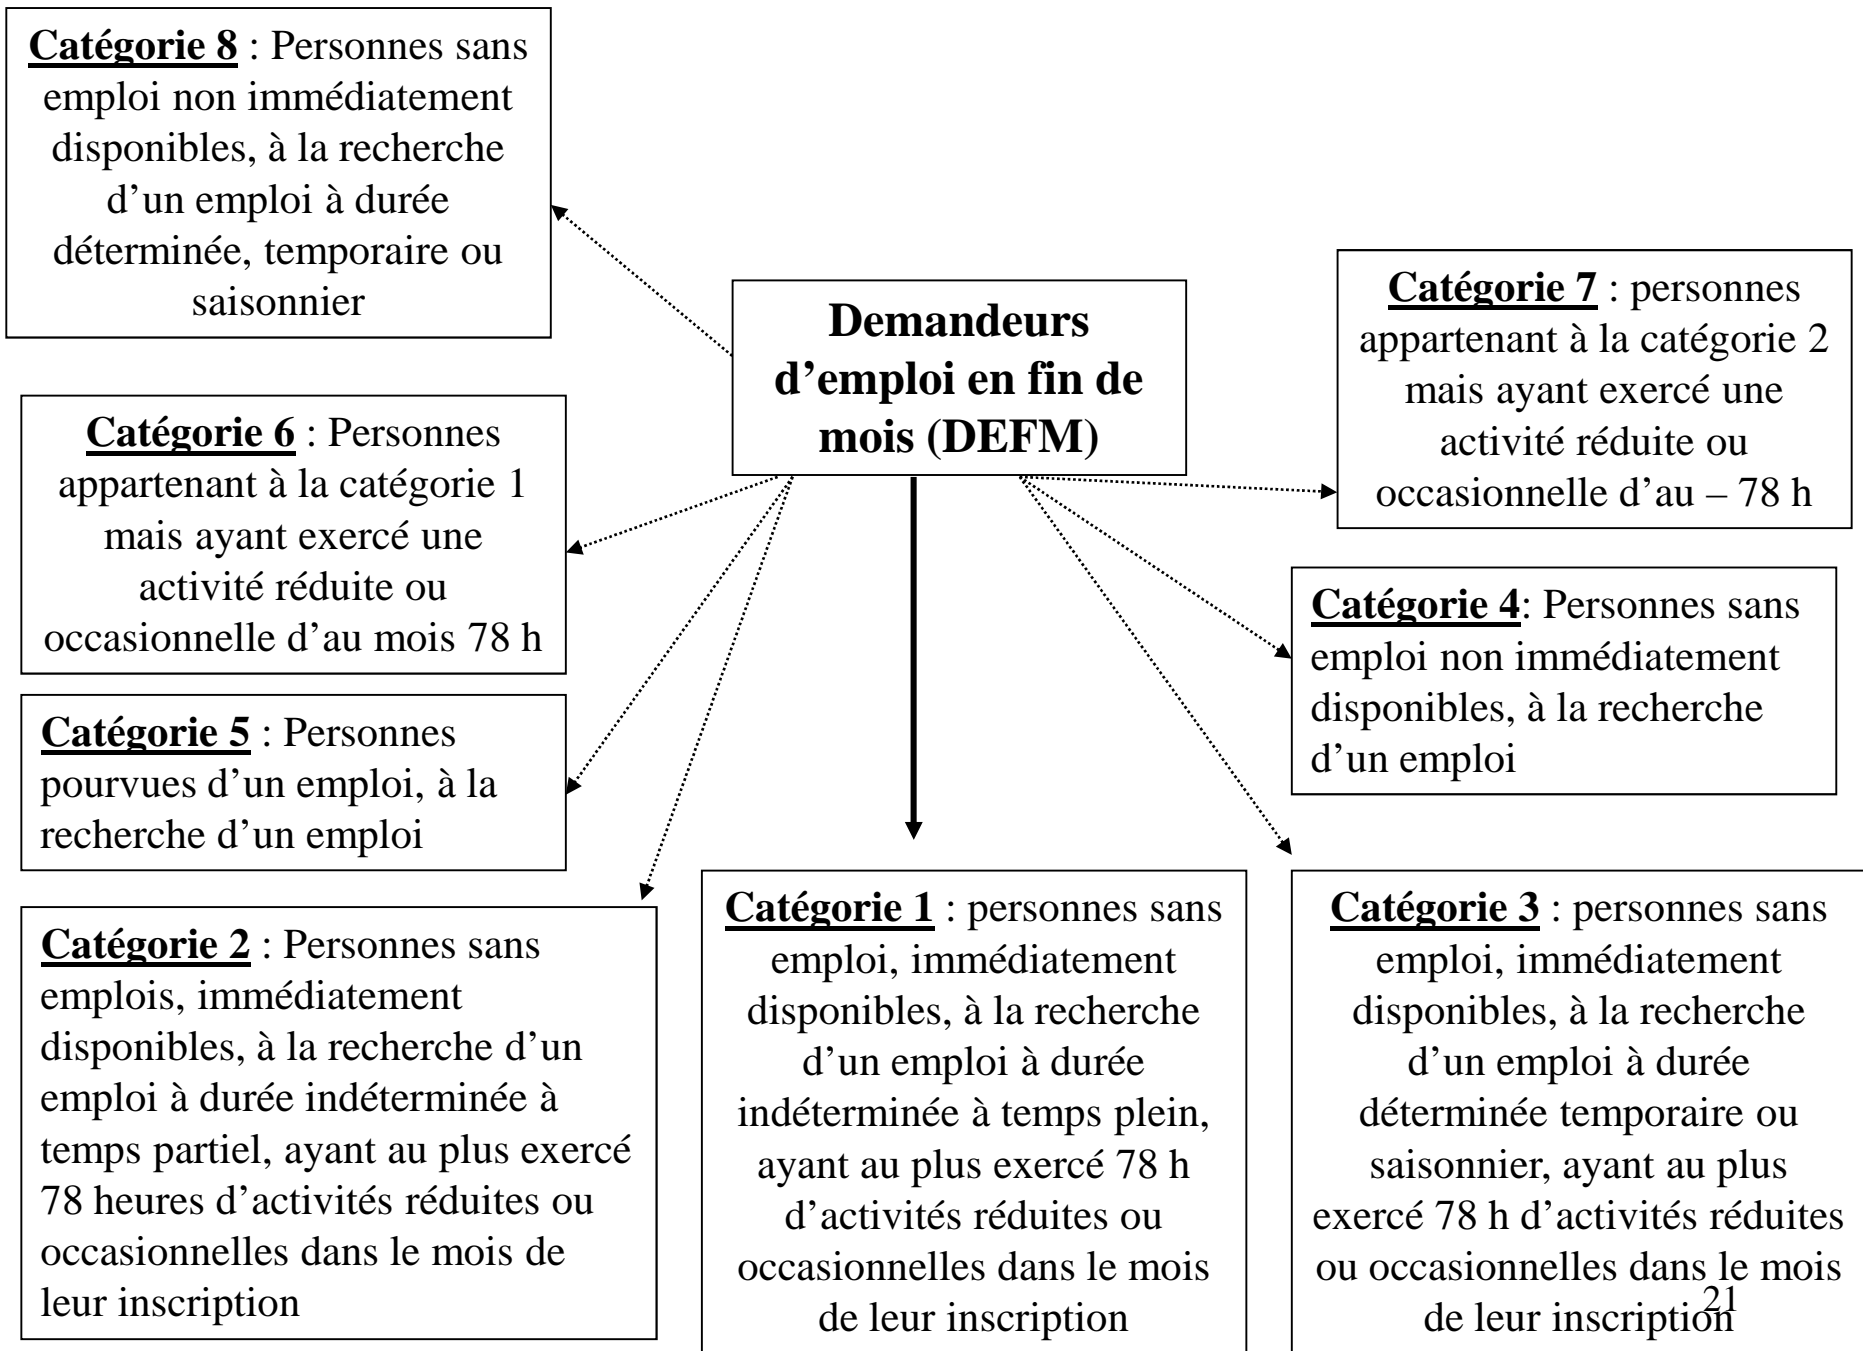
**Catégorie 8** : Personnes sans emploi non immédiatement disponibles, à la recherche d'un emploi à durée déterminée, temporaire ou saisonnier

**Demandeurs d'emploi en fin de mois (DEFM)**

**Catégorie 7** : personnes appartenant à la catégorie 2 mais ayant exercé une activité réduite ou occasionnelle d'au – 78 h

**Catégorie 6** : Personnes appartenant à la catégorie 1 mais ayant exercé une activité réduite ou occasionnelle d'au mois 78 h

**Catégorie 4**: Personnes sans emploi non immédiatement disponibles, à la recherche d'un emploi

**Catégorie 5** : Personnes pourvues d'un emploi, à la recherche d'un emploi

**Catégorie 2** : Personnes sans emplois, immédiatement disponibles, à la recherche d'un emploi à durée indéterminée à temps partiel, ayant au plus exercé 78 heures d'activités réduites ou occasionnelles dans le mois de leur inscription

**Catégorie 1** : personnes sans emploi, immédiatement disponibles, à la recherche d'un emploi à durée indéterminée à temps plein, ayant au plus exercé 78 h d'activités réduites ou occasionnelles dans le mois de leur inscription

**Catégorie 3** : personnes sans emploi, immédiatement disponibles, à la recherche d'un emploi à durée déterminée temporaire ou saisonnier, ayant au plus exercé 78 h d'activités réduites ou occasionnelles dans le mois de leur inscription

21